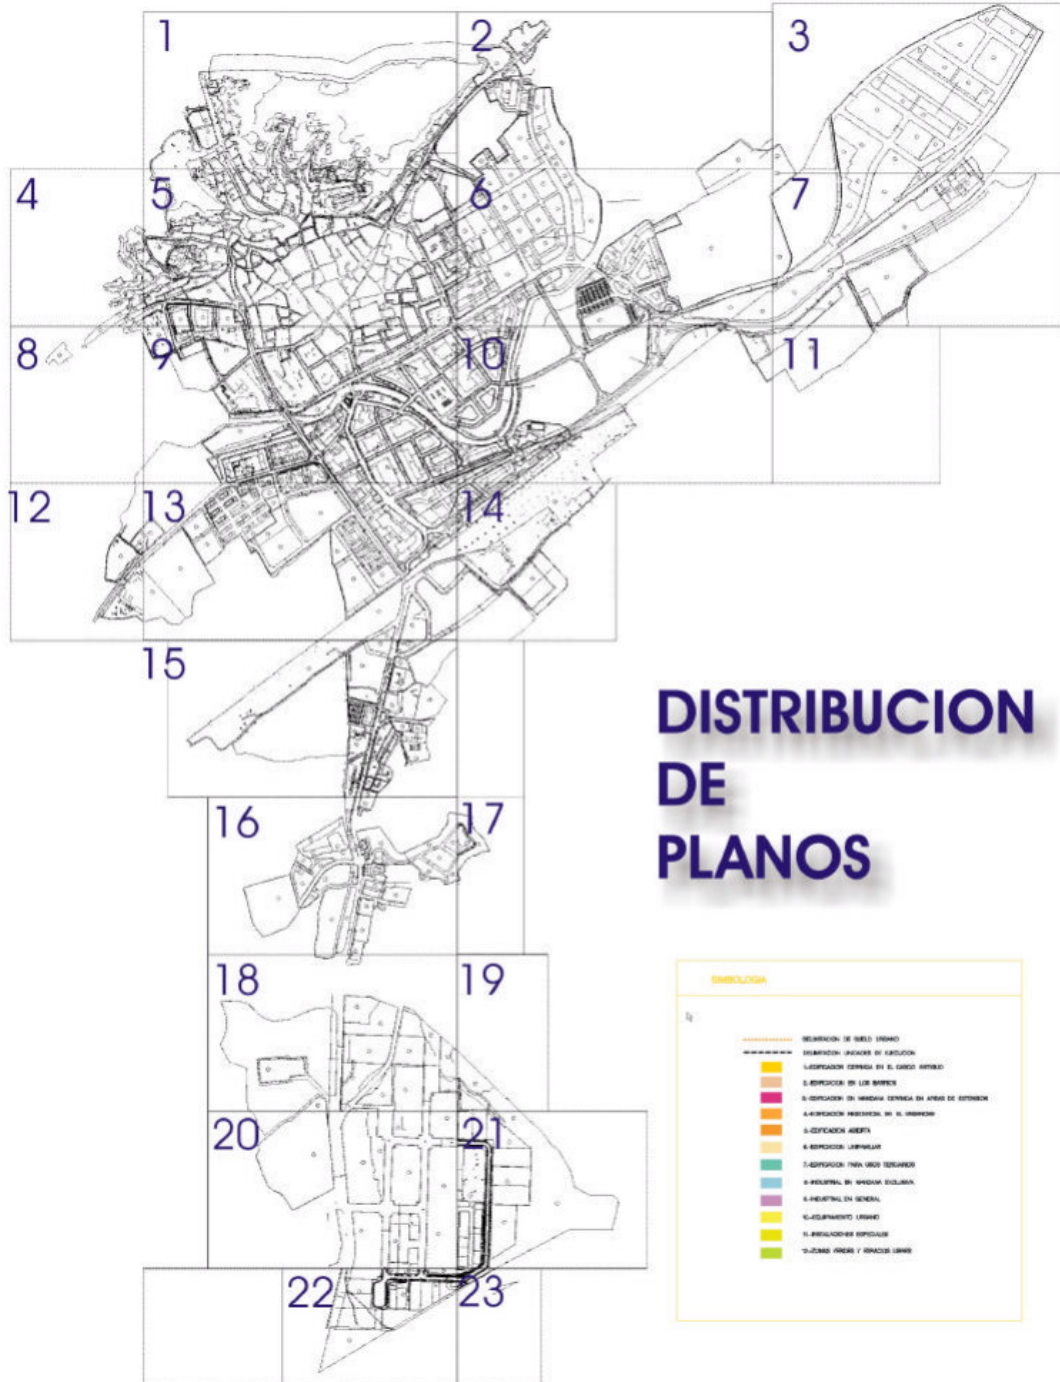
1
2
3
4
5
6
7
8
9
10
11
12
13
14
15
16
17
18
19
20
21
22
23

DISTRIBUCION DE PLANOS

SIMBOLOGIA

DELIMITACION DE SUELO URBANO
DELIMITACION UNIDADES DE EJECUCION
1-EDIFICACION CERRADA EN EL CASCO ANTIGUO
2-EDIFICACION EN LOS BARRIOS
3-EDIFICACION EN MANZANA CERRADA EN AREAS DE EXTENSION
4-EDIFICACION RESIDENCIAL EN EL ENSANCHE
5-EDIFICACION ABIERTA
6-EDIFICACION UNIFAMILIAR
7-EDIFICACION PARA USOS TERCIARIOS
8-INDUSTRIAL EN MANZANA EXCLUSIVA
9-INDUSTRIAL EN GENERAL
10-EQUIPAMIENTO URBANO
11-INSTALACIONES ESPECIALES
12-ZONAS VERDES Y ESPACIOS LIBRES